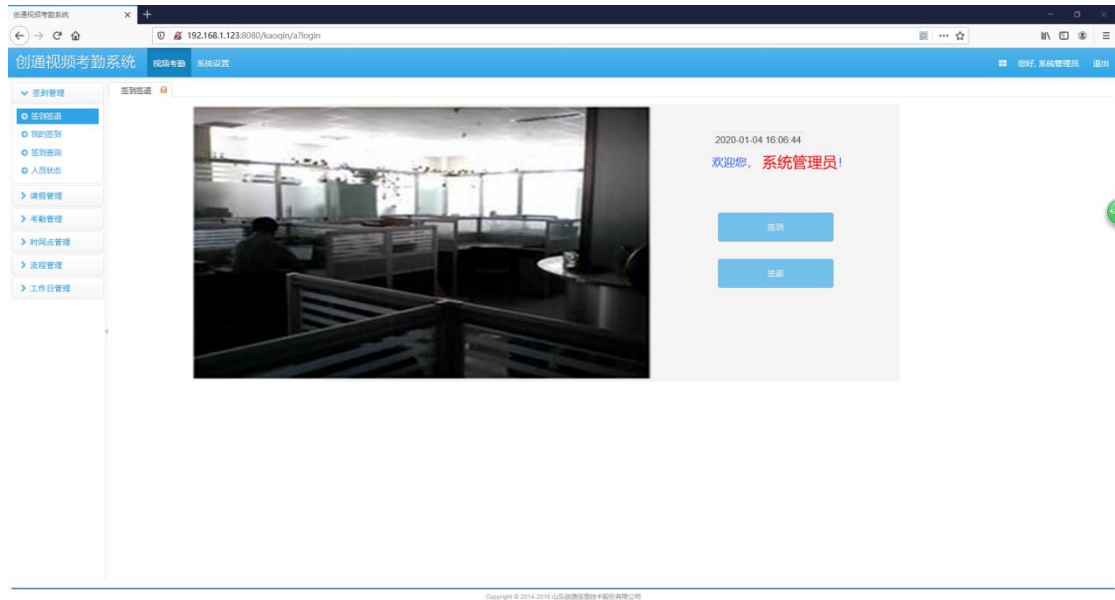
创通视频考勤系统

192.168.1.123:8080/kaoqin/a?login

创通视频考勤系统 视频考勤 系统设置

您好, 系统管理员 退出

签到管理
签到签退
我的签到
签到查询
人员状态
请假管理
考勤管理
时间点管理
流程管理
工作日管理

签到签退

2020-01-04 16:06:44
欢迎您, 系统管理员!

签到

签退

Copyright © 2014-2018 山东创通信息技术股份有限公司